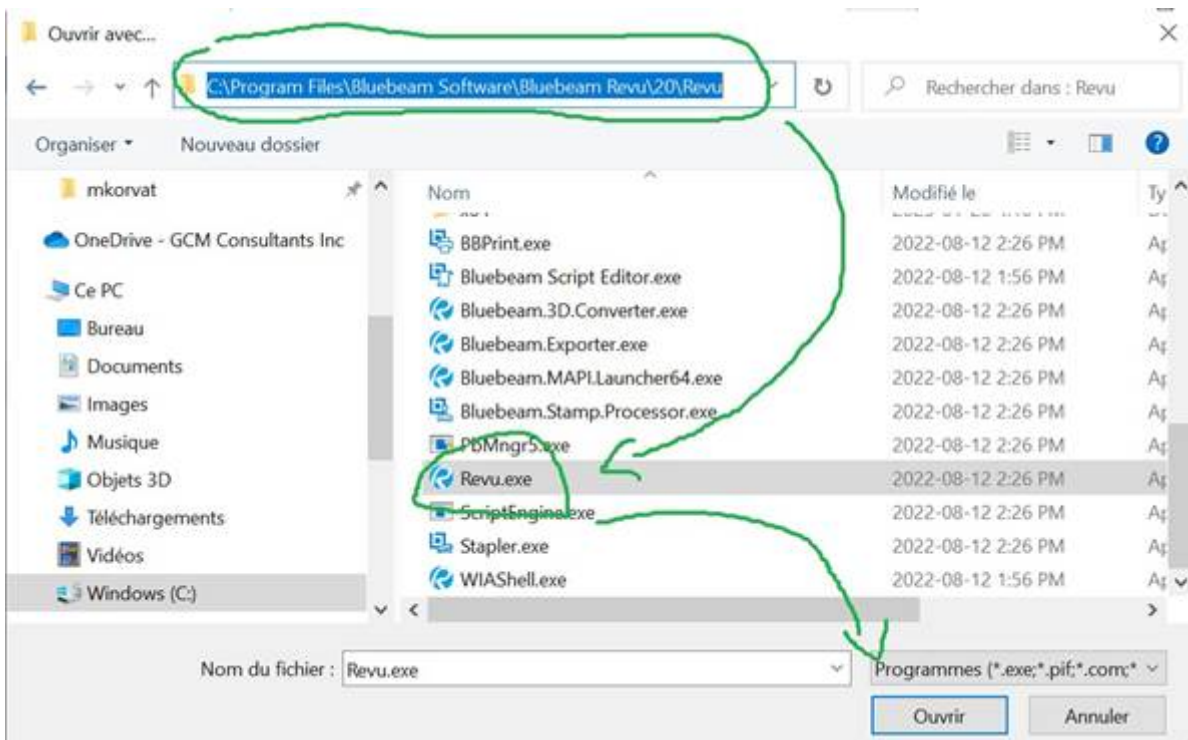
Ouvrir avec...

C:\Program Files\Bluebeam Software\Bluebeam Revu\20\Revu

Rechercher dans : Revu

Organiser ▾ Nouveau dossier

mkorvat
OneDrive - GCM Consultants Inc
Ce PC
Bureau
Documents
Images
Musique
Objets 3D
Téléchargements
Vidéos
Windows (C:)

| Nom | Modifié le | Ty |
|---|---|---|
| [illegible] | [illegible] | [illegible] |
| BBPrint.exe | 2022-08-12 2:26 PM | Ap |
| Bluebeam Script Editor.exe | 2022-08-12 1:56 PM | Ap |
| Bluebeam.3D.Converter.exe | 2022-08-12 2:26 PM | Ap |
| Bluebeam.Exporter.exe | 2022-08-12 2:26 PM | Ap |
| Bluebeam.MAPI.Launcher64.exe | 2022-08-12 2:26 PM | Ap |
| Bluebeam.Stamp.Processor.exe | 2022-08-12 2:26 PM | Ap |
| PbMngr5.exe | 2022-08-12 2:26 PM | Ap |
| Revu.exe | 2022-08-12 2:26 PM | Ap |
| ScriptEngine.exe | 2022-08-12 2:26 PM | Ap |
| Stapler.exe | 2022-08-12 2:26 PM | Ap |
| WIAShell.exe | 2022-08-12 1:56 PM | Ap |

Nom du fichier : Revu.exe

Programmes (*.exe;*.pif;*.com;*

Ouvrir Annuler